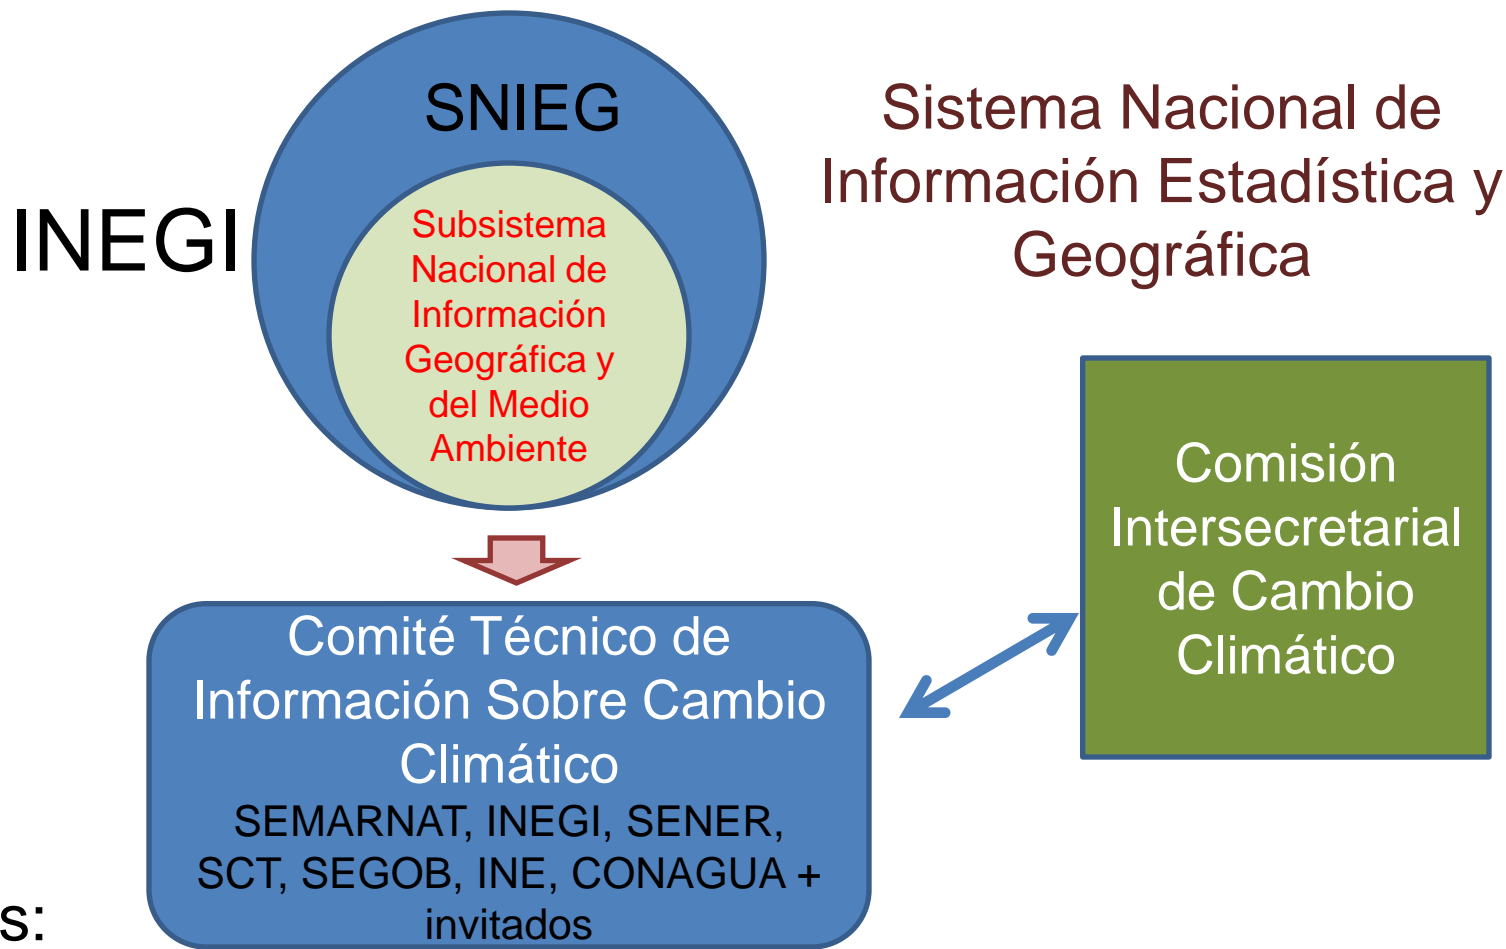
INEGI

SNIEG

Subsistema Nacional de Información Geográfica y del Medio Ambiente

Sistema Nacional de Información Estadística y Geográfica

Comité Técnico de Información Sobre Cambio Climático
SEMARNAT, INEGI, SENER, SCT, SEGOB, INE, CONAGUA + invitados

Comisión Intersecretarial de Cambio Climático

s: